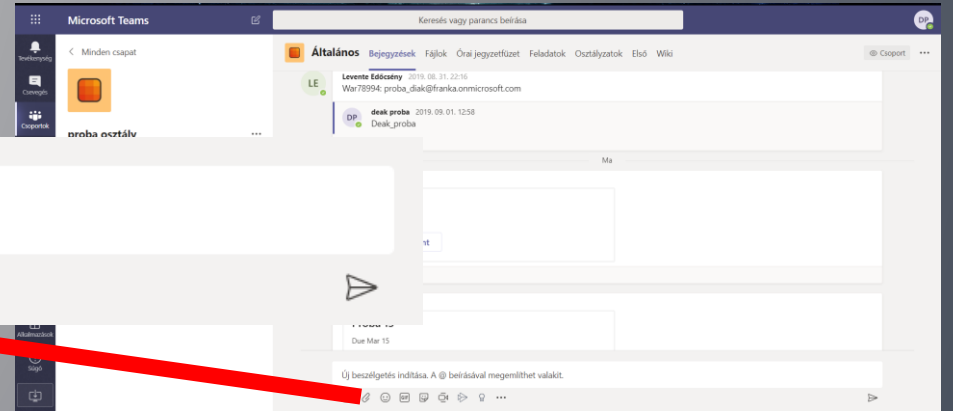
Microsoft Teams

Keresés vagy parancs beírása

DP

Tevékenység

Csevegés

Csoportok

< Minden csapat

proba osztály

...

Általános Bejegyzések Fájlok Órai jegyzetfüzet Feladatok Osztályzatok Első Wiki

Csoport

...

LE

Levente Edőcsény 2019. 08. 31. 22:16

War78994: proba_diak@franka.onmicrosoft.com

DP

deak proba 2019. 09. 01. 12:58

Deak_proba

Ma

nt

Proba 15

Due Mar 15

Alkalmazások

Súgó

Új beszélgetés indítása. A @ beírásával megemlíthet valakit.

...